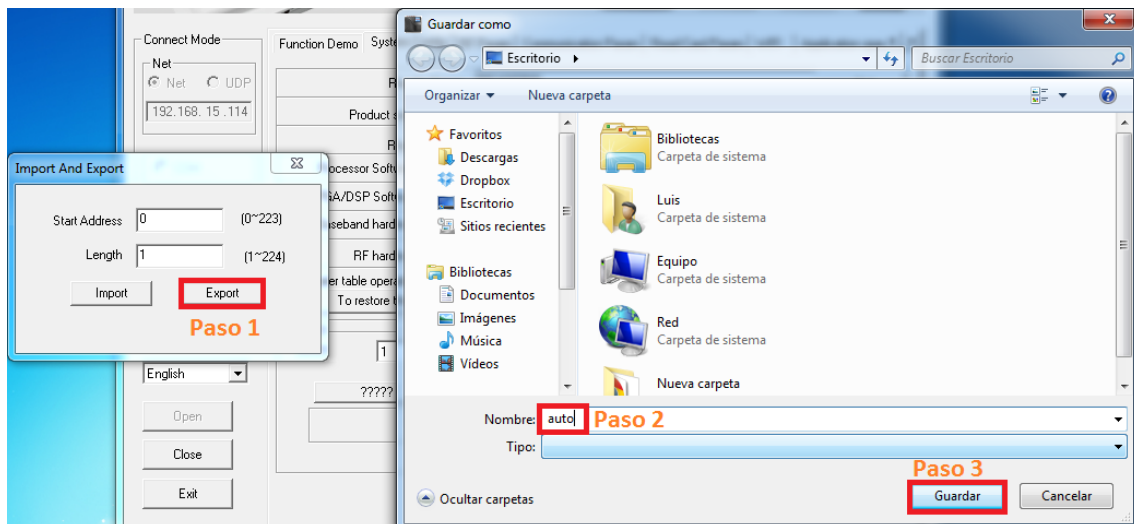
Connect Mode
Net
Net UDP
192.168. 15 .114
Function Demo Syste
Product s
rocessor Soft
A/DSP Soft
seband hard
RF hard
er table opera
To restore t
1
English
?????
Open
Close
Exit

Import And Export
Start Address 0 (0~223)
Length 1 (1~224)
Import Export
Paso 1

Guardar como
Escritorio ▸
Buscar Escritorio
Organizar ▾ Nueva carpeta
Favoritos
Descargas
Dropbox
Escritorio
Sitios recientes
Bibliotecas
Documentos
Imágenes
Música
Vídeos
Bibliotecas
Carpeta de sistema
Luis
Carpeta de sistema
Equipo
Carpeta de sistema
Red
Carpeta de sistema
Nueva carpeta
Nombre: auto
Paso 2
Tipo:
Paso 3
Ocultar carpetas
Guardar
Cancelar